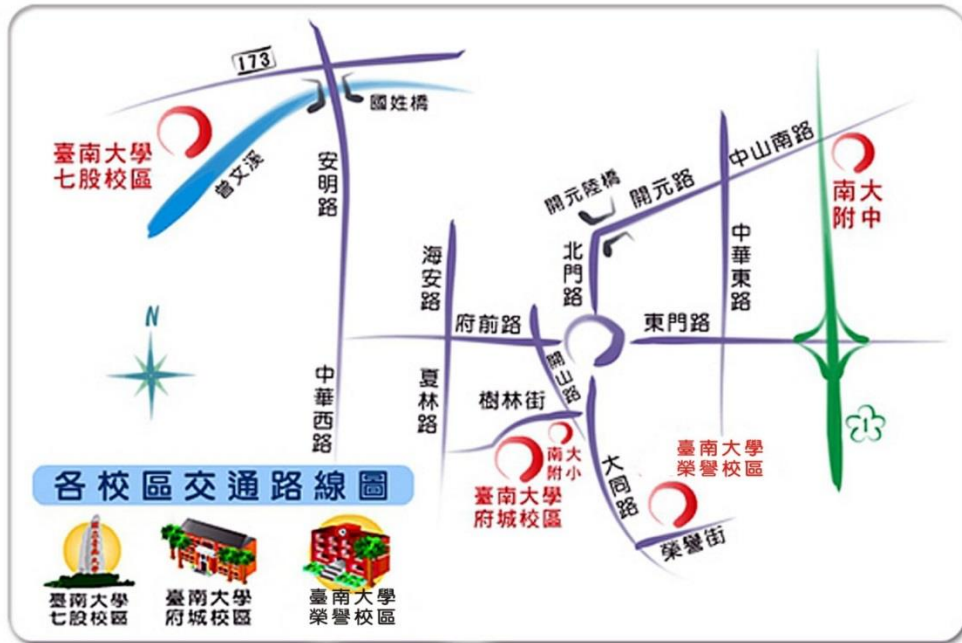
173

國姓橋

臺南大學
七股校區

曾文溪

安明路

開元陸橋

開元路

中山南路

南大附中

N

海安路

北門路

中華東路

府前路

東門路

開山路

中華西路

夏林路

樹林街

1

南大附小

大同路

臺南大學
榮譽校區

各校區交通路線圖

臺南大學
府城校區

榮譽街

臺南大學
七股校區

臺南大學
府城校區

臺南大學
榮譽校區